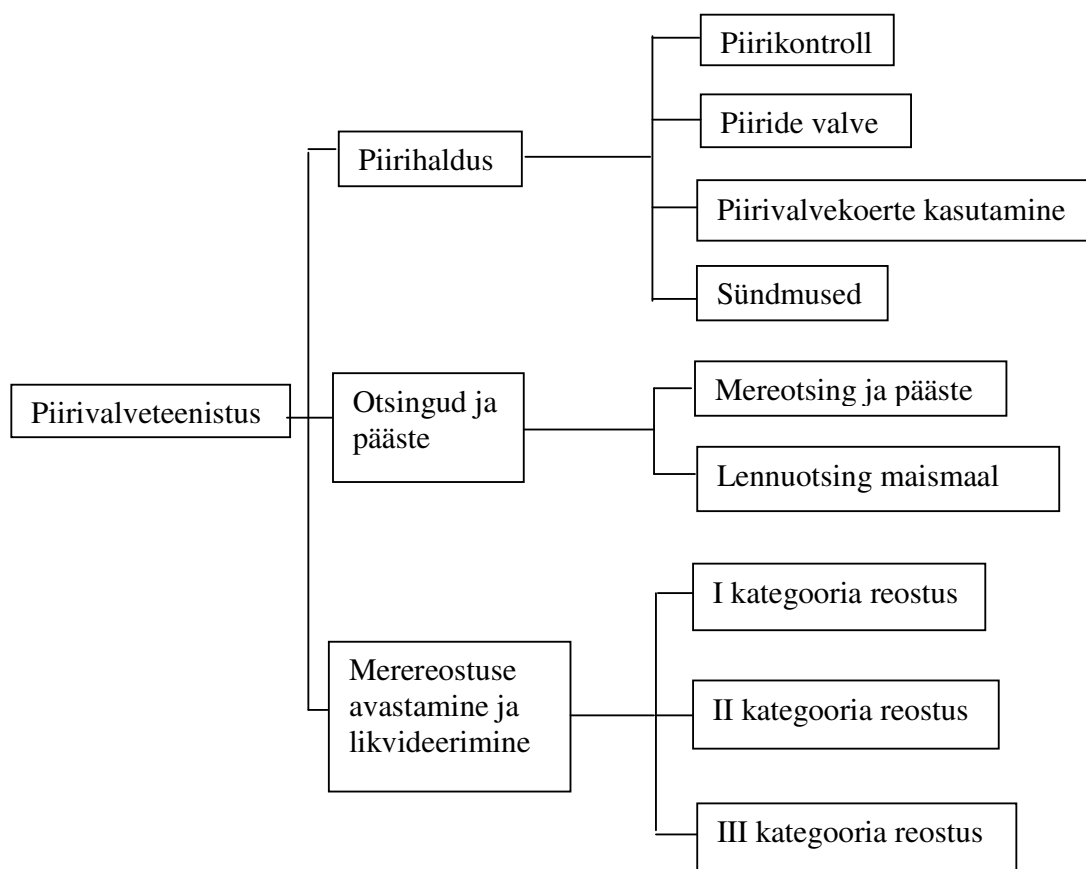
Piirivalveteenistus

Piirihaldus

Piirikontroll

Piiride valve

Piirivalvekoerte kasutamine

Sündmused

Otsingud ja pääste

Mereotsing ja pääste

Lennuotsing maismaal

Merereostuse avastamine ja likvideerimine

I kategooria reostus

II kategooria reostus

III kategooria reostus